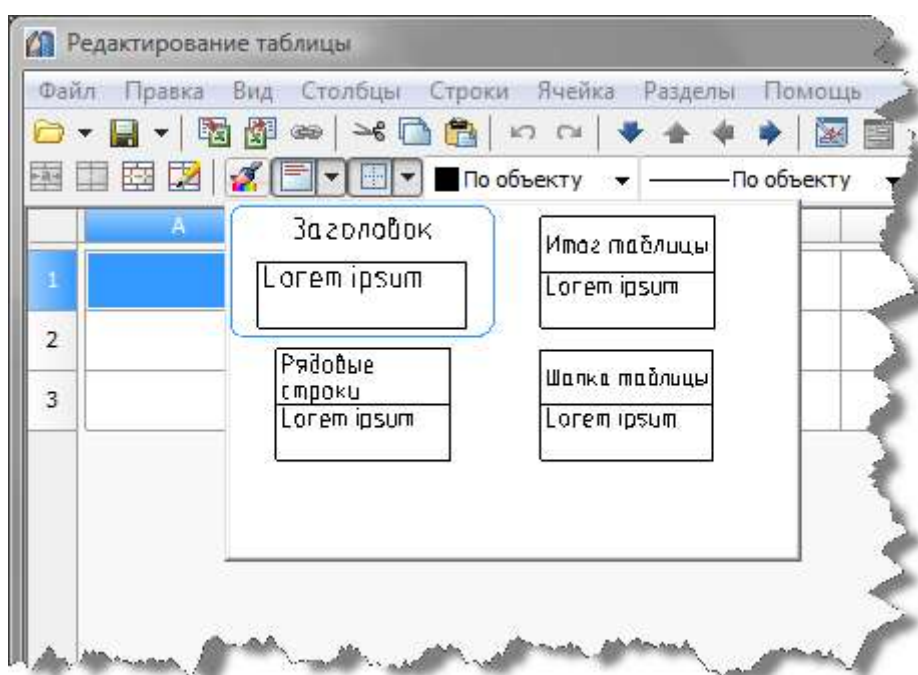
Редактирование таблицы

Файл Правка Вид Столбцы Строки Ячейка Разделы Помощь

По объекту По объекту

A

1

2

3

Заголовок

Lorem ipsum

Итог таблицы

Lorem ipsum

Рядовые строки

Lorem ipsum

Шапка таблицы

Lorem ipsum